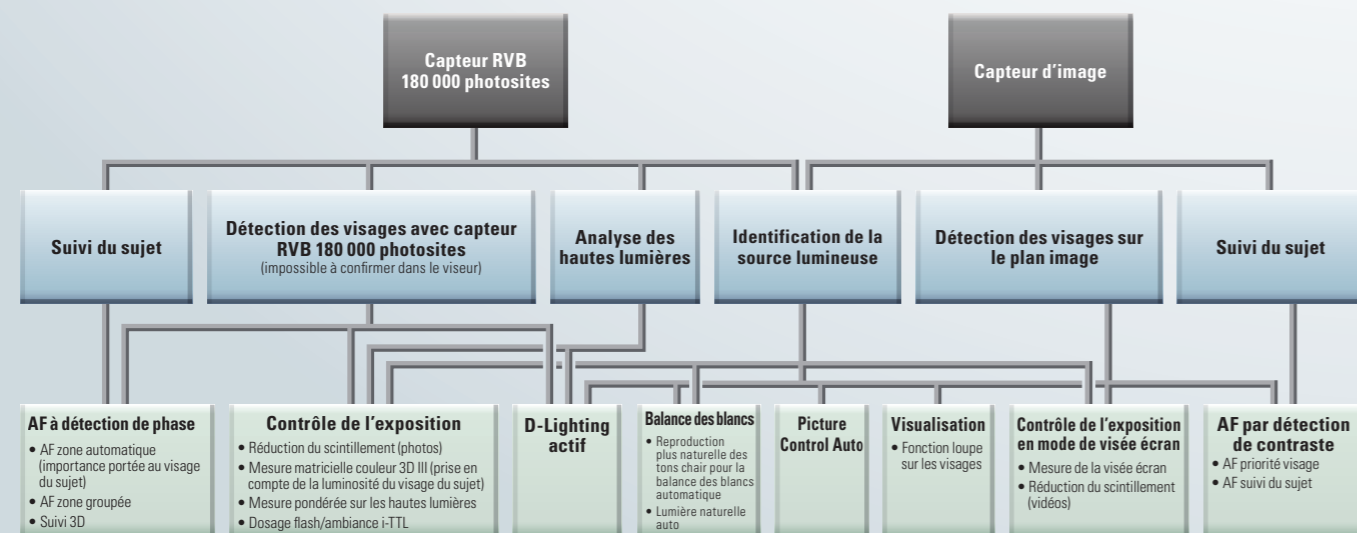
Capteur RVB
180 000 photosites

Capteur d'image

Suivi du sujet

Détection des visages avec capteur RVB 180 000 photosites
(impossible à confirmer dans le viseur)

Analyse des hautes lumières

Identification de la source lumineuse

Détection des visages sur le plan image

Suivi du sujet

AF à détection de phase
• AF zone automatique (importance portée au visage du sujet)
• AF zone groupée
• Suivi 3D

Contrôle de l'exposition
• Réduction du scintillement (photos)
• Mesure matricielle couleur 3D III (prise en compte de la luminosité du visage du sujet)
• Mesure pondérée sur les hautes lumières
• Dosage flash/ambiance i-TTL

D-Lighting actif

Balance des blancs
• Reproduction plus naturelle des tons chair pour la balance des blancs automatique
• Lumière naturelle auto

Picture Control Auto

Visualisation
• Fonction loupe sur les visages

Contrôle de l'exposition en mode de visée écran
• Mesure de la visée écran
• Réduction du scintillement (vidéos)

AF par détection de contraste
• AF priorité visage
• AF suivi du sujet